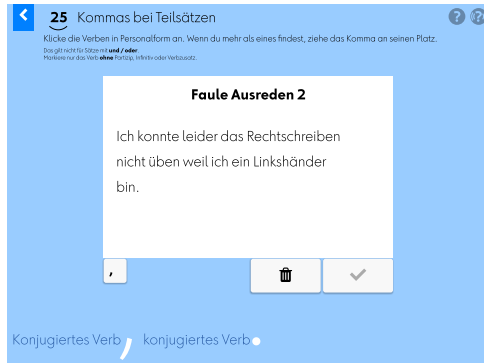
25 Kommas bei Teilsätzen

Klicke die Verben in Personalform an. Wenn du mehr als eines findest, ziehe das Komma an seinen Platz.

Das gilt nicht für Sätze mit **und / oder**.
Markiere nur das Verb **ohne** Partizip, Infinitiv oder Verbzusatz.

**Faule Ausreden 2**

Ich konnte leider das Rechtschreiben nicht üben weil ich ein Linkshänder bin.

,

Konjugiertes Verb , konjugiertes Verb